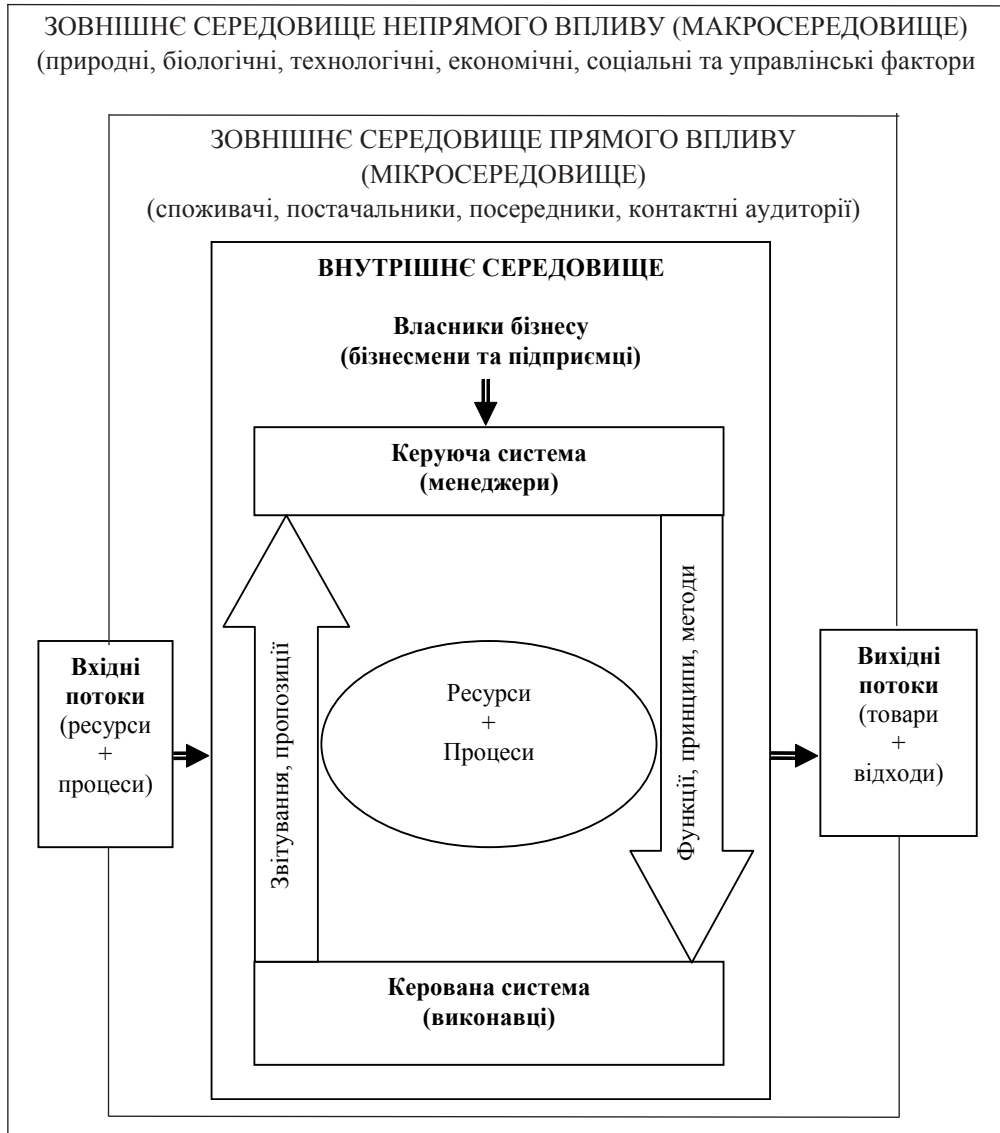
ЗОВНІШНЄ СЕРЕДОВИЩЕ НЕПРЯМОГО ВПЛИВУ (МАКРОСЕРЕДОВИЩЕ)
(природні, біологічні, технологічні, економічні, соціальні та управлінські фактори

ЗОВНІШНЄ СЕРЕДОВИЩЕ ПРЯМОГО ВПЛИВУ (МІКРОСЕРЕДОВИЩЕ)
(споживачі, постачальники, посередники, контактні аудиторії)

ВНУТРІШНЄ СЕРЕДОВИЩЕ

Власники бізнесу (бізнесмени та підприємці)

Керуюча система (менеджери)

Звітування, пропозиції

Ресурси + Процеси

Функції, принципи, методи

Керована система (виконавці)

Вхідні потоки (ресурси + процеси)

Вихідні потоки (товари + відходи)